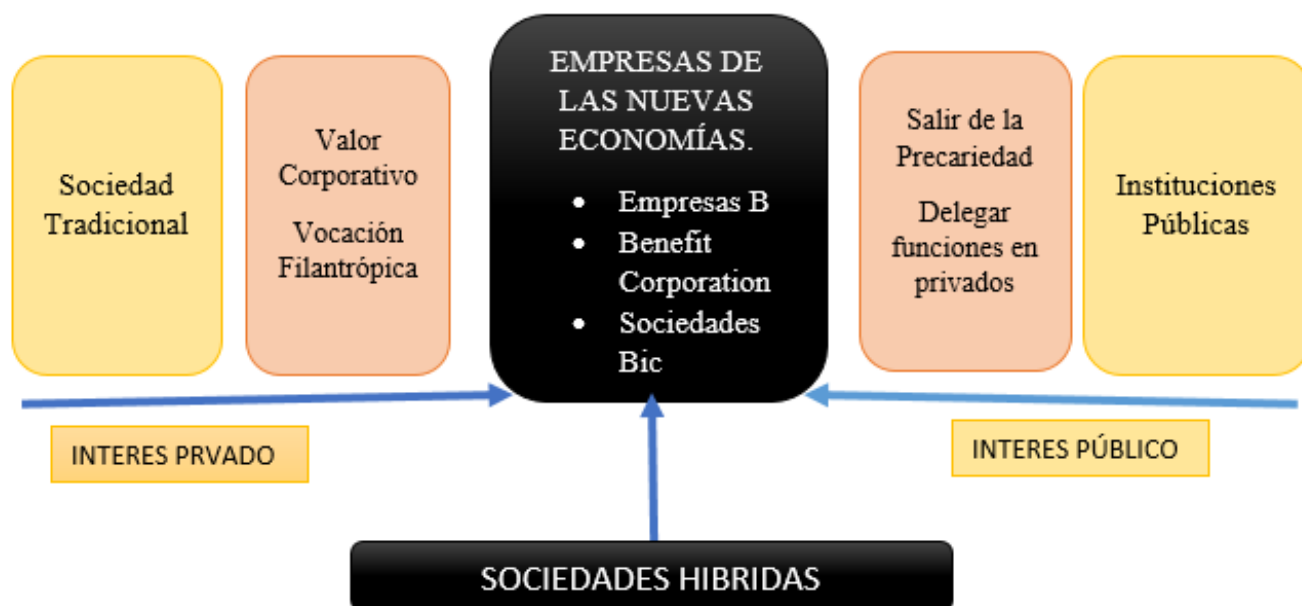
Sociedad Tradicional

Valor Corporativo

Vocación Filantrópica

EMPRESAS DE LAS NUEVAS ECONOMÍAS.

- Empresas B
- Benefit Corporation
- Sociedades Bic

Salir de la Precariedad

Delegar funciones en privados

Instituciones Públicas

INTERES PRVADO

INTERES PÚBLICO

SOCIEDADES HIBRIDAS